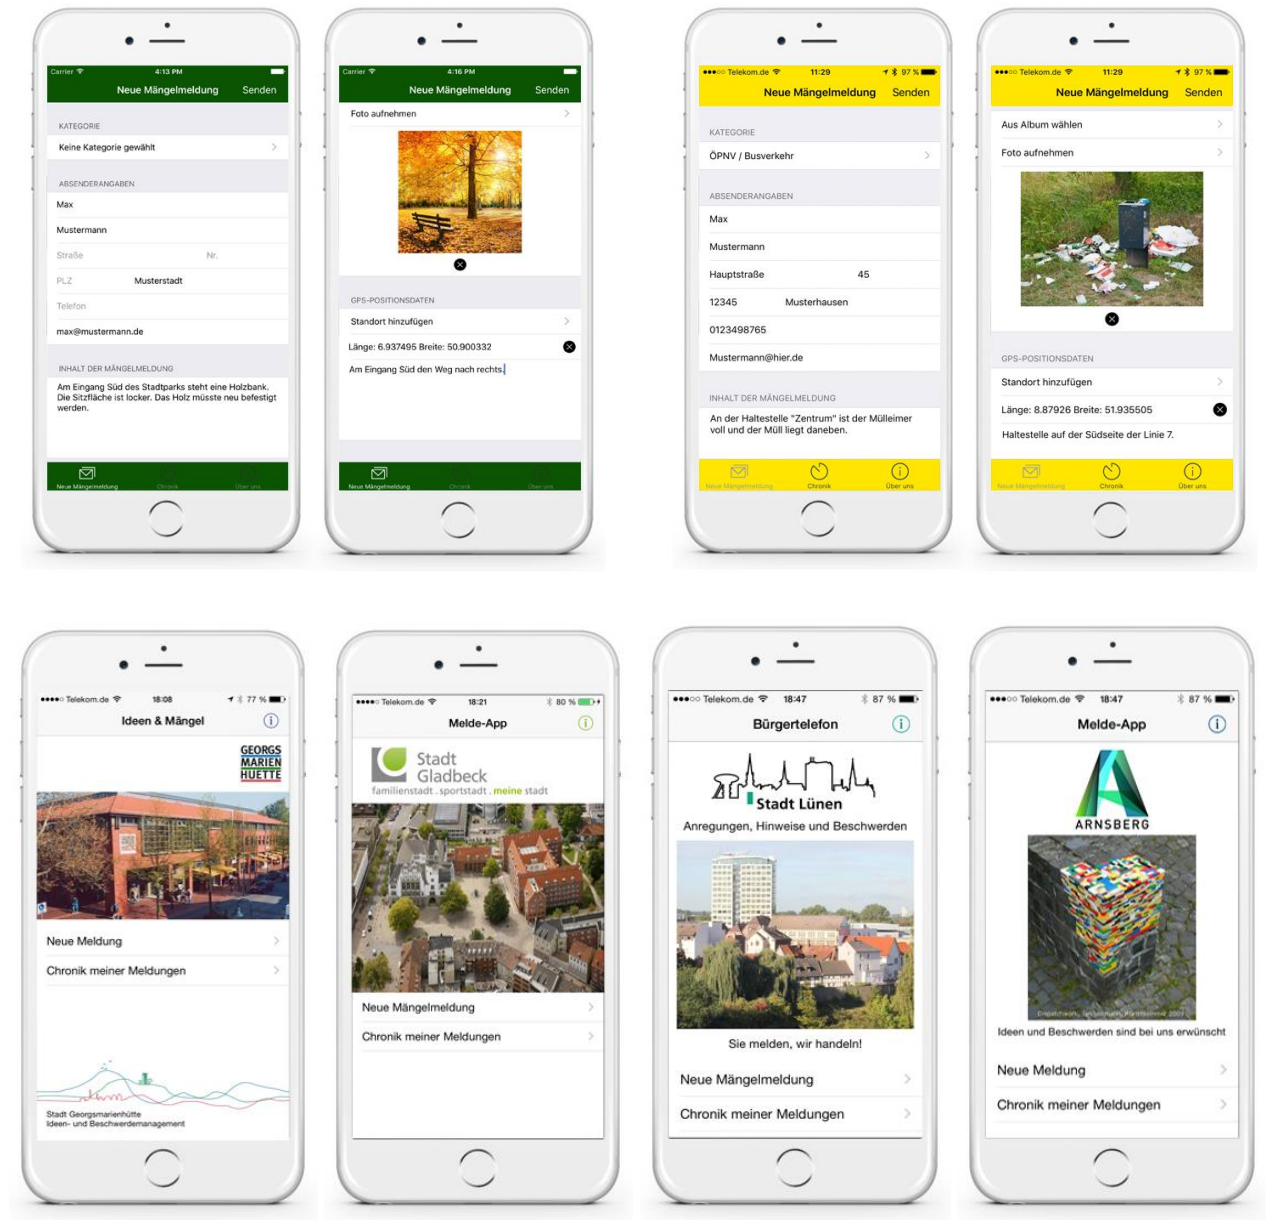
Carrier 4:13 PM
Neue Mängelmeldung Senden

KATEGORIE
Keine Kategorie gewählt

ABSENDERANGABEN
Max
Mustermann
Straße Nr.
PLZ Musterstadt
Telefon
max@mustermann.de

INHALT DER MÄNGELMELDUNG
Am Eingang Süd des Stadtparks steht eine Holzbank. Die Sitzfläche ist locker. Das Holz müsste neu befestigt werden.

Neue Mängelmeldung Chronik Über uns

Carrier 4:16 PM
Neue Mängelmeldung Senden

Foto aufnehmen

GPS-POSITIONSDATEN
Standort hinzufügen
Länge: 6.937495 Breite: 50.900332
Am Eingang Süd den Weg nach rechts.

Neue Mängelmeldung Chronik Über uns

Telekom.de 11:29 97 %
Neue Mängelmeldung Senden

KATEGORIE
ÖPNV / Busverkehr

ABSENDERANGABEN
Max
Mustermann
Hauptstraße 45
12345 Musterhausen
0123498765
Mustermann@hier.de

INHALT DER MÄNGELMELDUNG
An der Haltestelle "Zentrum" ist der Mülleimer voll und der Müll liegt daneben.

Neue Mängelmeldung Chronik Über uns

Telekom.de 11:29 97 %
Neue Mängelmeldung Senden

Aus Album wählen
Foto aufnehmen

GPS-POSITIONSDATEN
Standort hinzufügen
Länge: 8.87926 Breite: 51.935505
Haltestelle auf der Südseite der Linie 7.

Neue Mängelmeldung Chronik Über uns

Telekom.de 18:08 77 %
Ideen & Mängel
GEORGS MARIEN HUETTE
Neue Meldung
Chronik meiner Meldungen
Stadt Georgsmarienhütte
Ideen- und Beschwerdemanagement

Telekom.de 18:21 80 %
Melde-App
Stadt Gladbeck
familienstadt . sportstadt . meine stadt
Neue Mängelmeldung
Chronik meiner Meldungen

Telekom.de 18:47 87 %
Bürgertelefon
Stadt Lünen
Anregungen, Hinweise und Beschwerden
Sie melden, wir handeln!
Neue Mängelmeldung
Chronik meiner Meldungen

Telekom.de 18:47 87 %
Melde-App
ARNSBERG
Ideen und Beschwerden sind bei uns erwünscht
Neue Meldung
Chronik meiner Meldungen